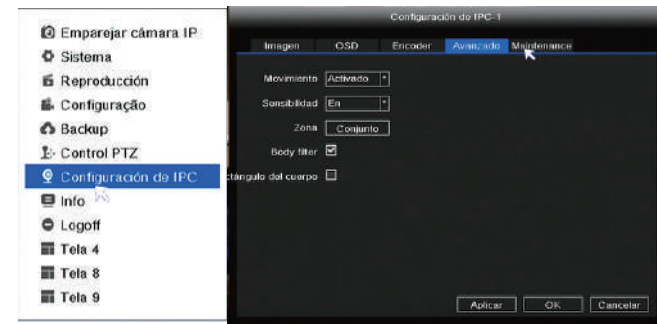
Emparejar cámara IP
Sistema
Reproducción
Configuração
Backup
Control PTZ
Configuración de IPC
Info
Logoff
Tela 4
Tela 8
Tela 9

Configuración de IPC-1

Imagen
OSD
Encoder
Avanzado
Maintenance

Movimiento Activado
Sensibilidad En
Zona Conjunto
Body filter
ctángulo del cuerpo

Aplicar
OK
Cancelar